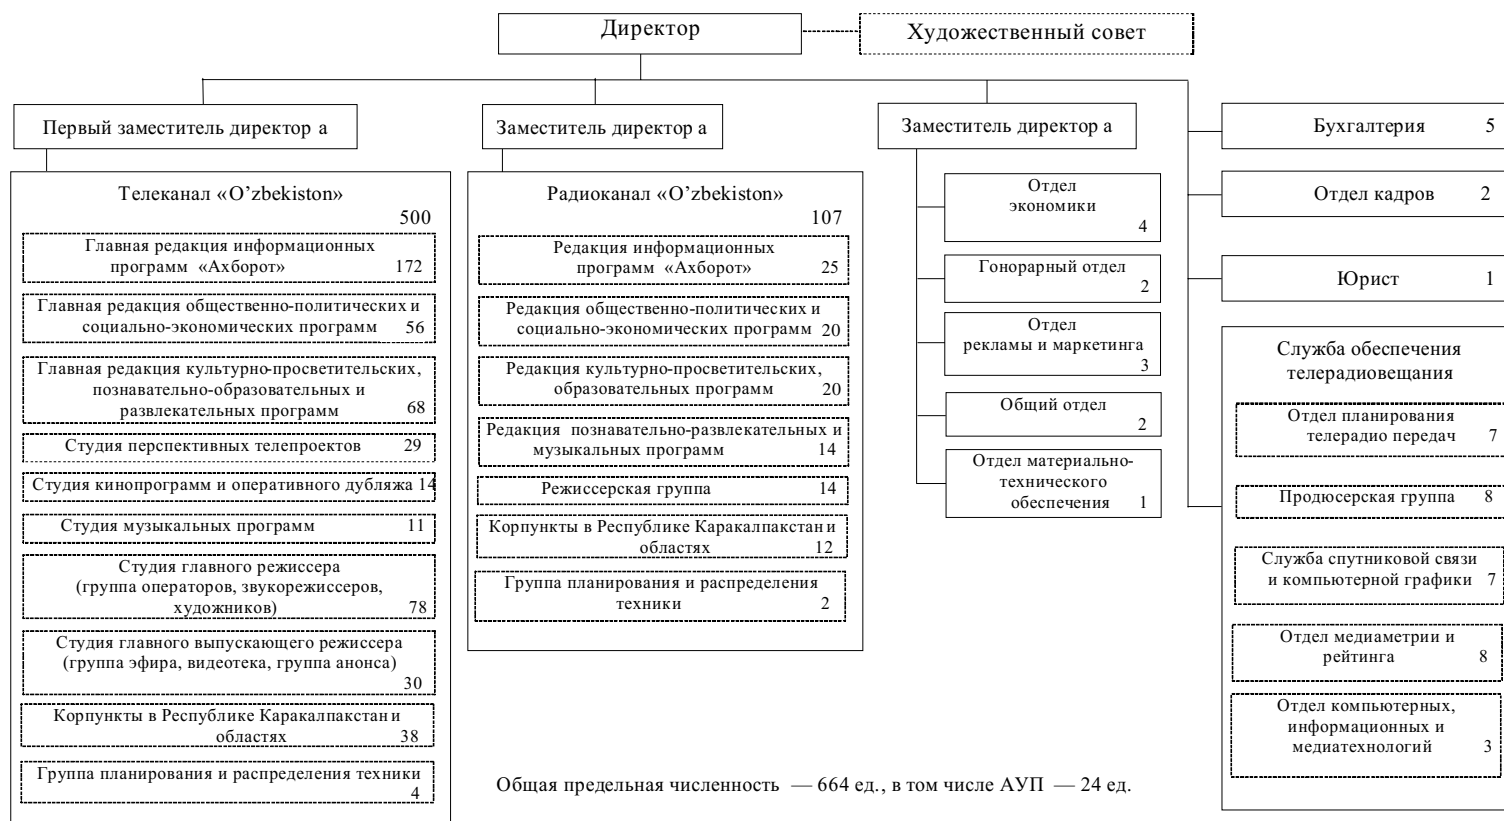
Директор

Художественный совет

Первый заместитель директор а

Заместитель директор а

Заместитель директор а

Бухгалтерия 5

Отдел кадров 2

Юрист 1

Телеканал «O’zbekiston»
500

Главная редакция информационных программ «Ахборот» 172

Главная редакция общественно-политических и социально-экономических программ 56

Главная редакция культурно-просветительских, познавательно-образовательных и развлекательных программ 68

Студия перспективных телепроектов 29

Студия кинопрограмм и оперативного дубляжа 14

Студия музыкальных программ 11

Студия главного режиссера (группа операторов, звукорежиссеров, художников) 78

Студия главного выпускающего режиссера (группа эфира, видеотека, группа анонса) 30

Корпункты в Республике Каракалпакстан и областях 38

Группа планирования и распределения техники 4

Радиоканал «O’zbekiston»
107

Редакция информационных программ «Ахборот» 25

Редакция общественно-политических и социально-экономических программ 20

Редакция культурно-просветительских, образовательных программ 20

Редакция познавательно-развлекательных и музыкальных программ 14

Режиссерская группа 14

Корпункты в Республике Каракалпакстан и областях 12

Группа планирования и распределения техники 2

Отдел экономики 4

Гонорарный отдел 2

Отдел рекламы и маркетинга 3

Общий отдел 2

Отдел материально-технического обеспечения 1

Служба обеспечения телерадиовещания

Отдел планирования телерадио передач 7

Продюсерская группа 8

Служба спутниковой связи и компьютерной графики 7

Отдел медиаметрии и рейтинга 8

Отдел компьютерных, информационных и медиатехнологий 3

Общая предельная численность — 664 ед., в том числе АУП — 24 ед.